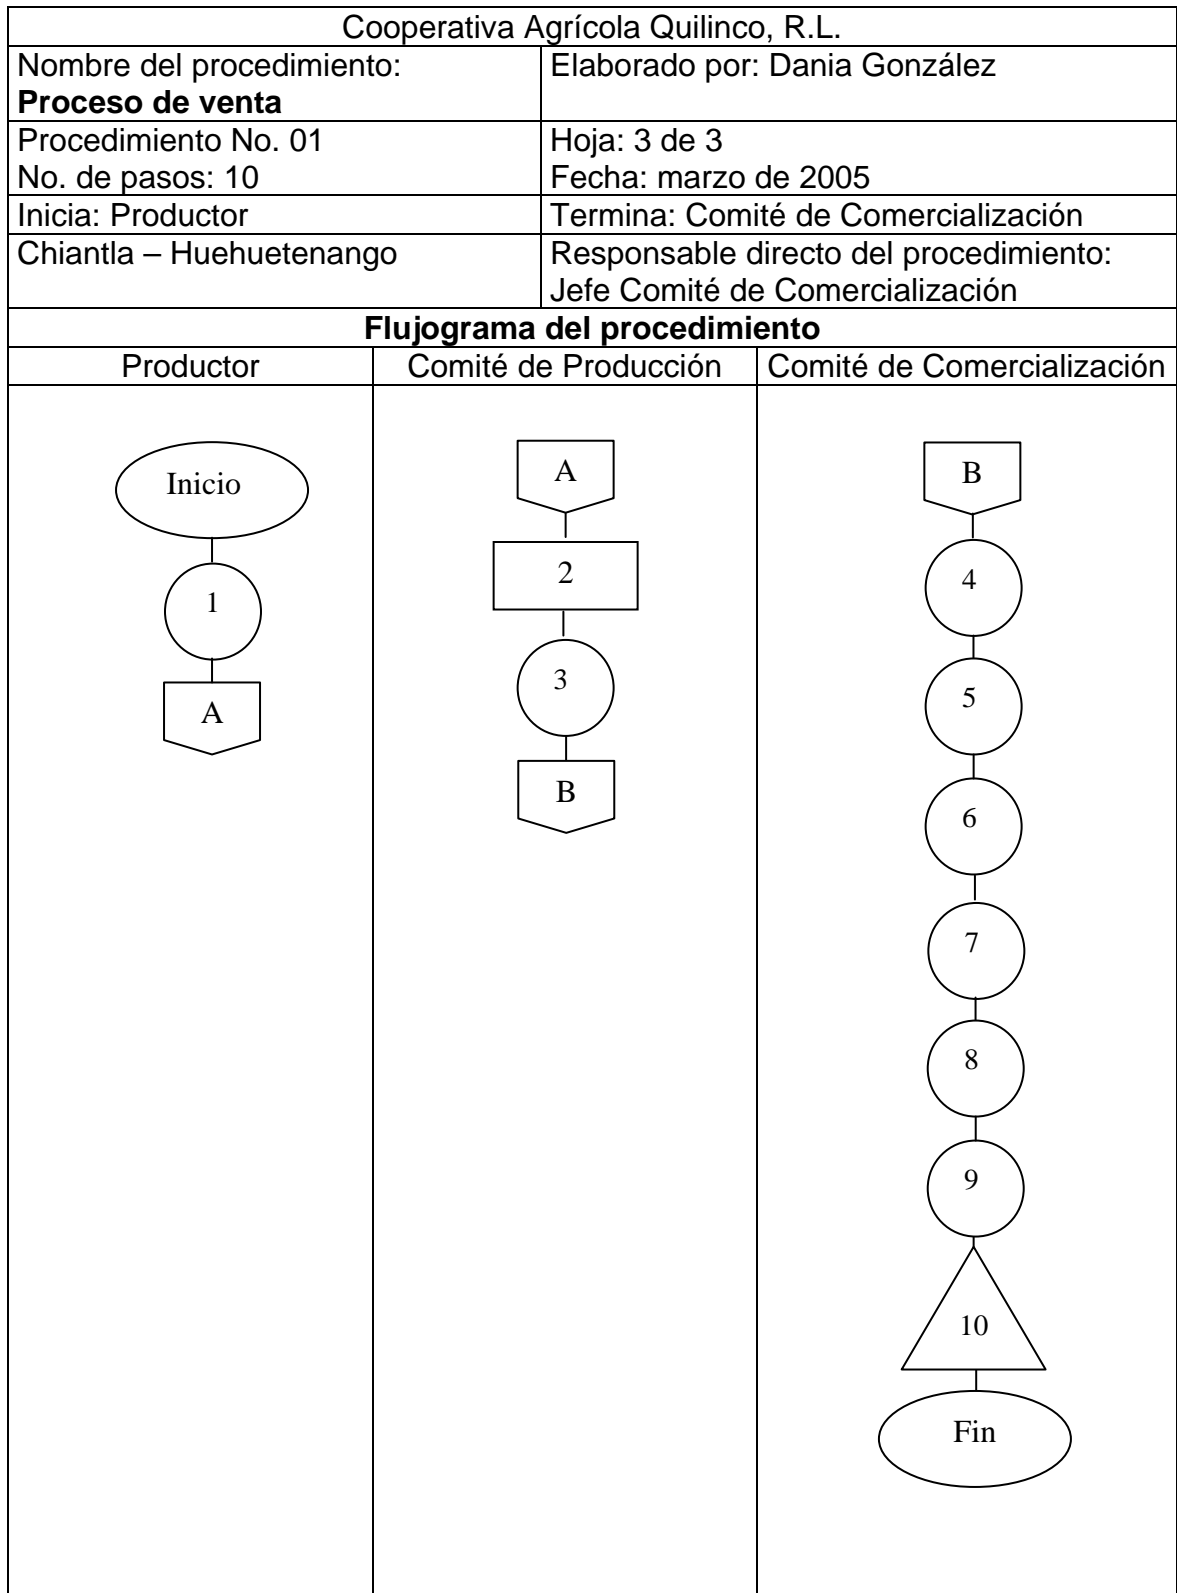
Cooperativa Agrícola Quilinco, R.L.

| Nombre del procedimiento: **Proceso de venta** | Elaborado por: Dania González |
|---|---|
| Procedimiento No. 01 No. de pasos: 10 | Hoja: 3 de 3 Fecha: marzo de 2005 |
| Inicia: Productor | Termina: Comité de Comercialización |
| Chiantla – Huehuetenango | Responsable directo del procedimiento: Jefe Comité de Comercialización |

**Flujograma del procedimiento**

| Productor | Comité de Producción | Comité de Comercialización |
|---|---|---|
| Inicio 1 A | A 2 3 B | B 4 5 6 7 8 9 10 Fin |